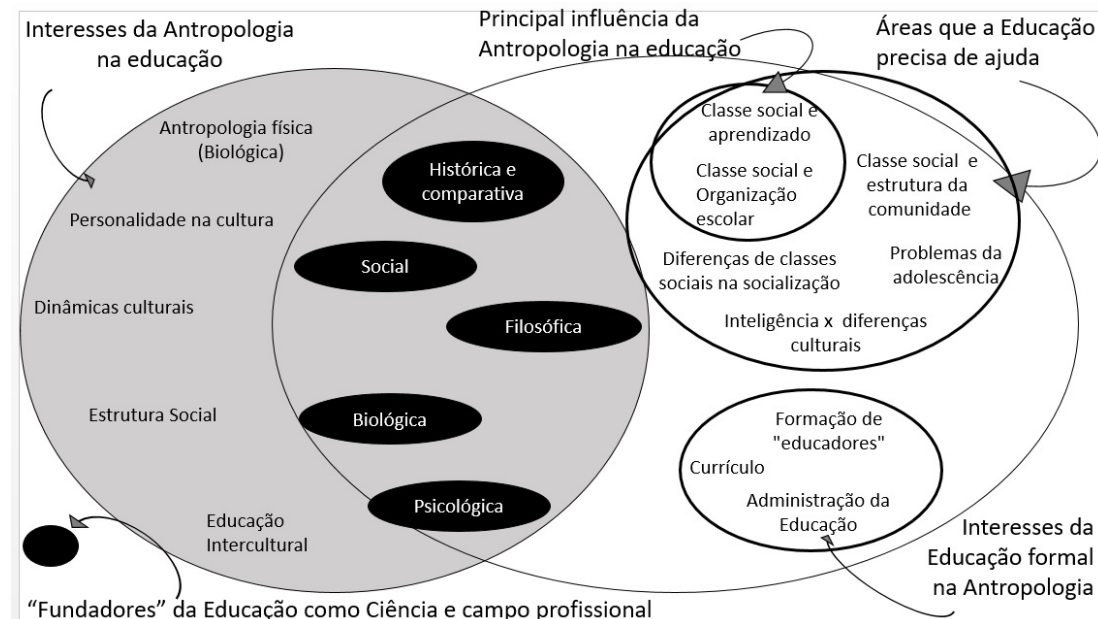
Interesses da Antropologia na educação

Principal influência da Antropologia na educação

Áreas que a Educação precisa de ajuda

Antropologia física (Biológica)

Personalidade na cultura

Dinâmicas culturais

Estrutura Social

Educação Intercultural

Histórica e comparativa

Social

Filosófica

Biológica

Psicológica

Classe social e aprendizado

Classe social e Organização escolar

Classe social e estrutura da comunidade

Diferenças de classes sociais na socialização

Problemas da adolescência

Inteligência x diferenças culturais

Formação de "educadores"

Currículo

Administração da Educação

Interesses da Educação formal na Antropologia

“Fundadores” da Educação como Ciência e campo profissional